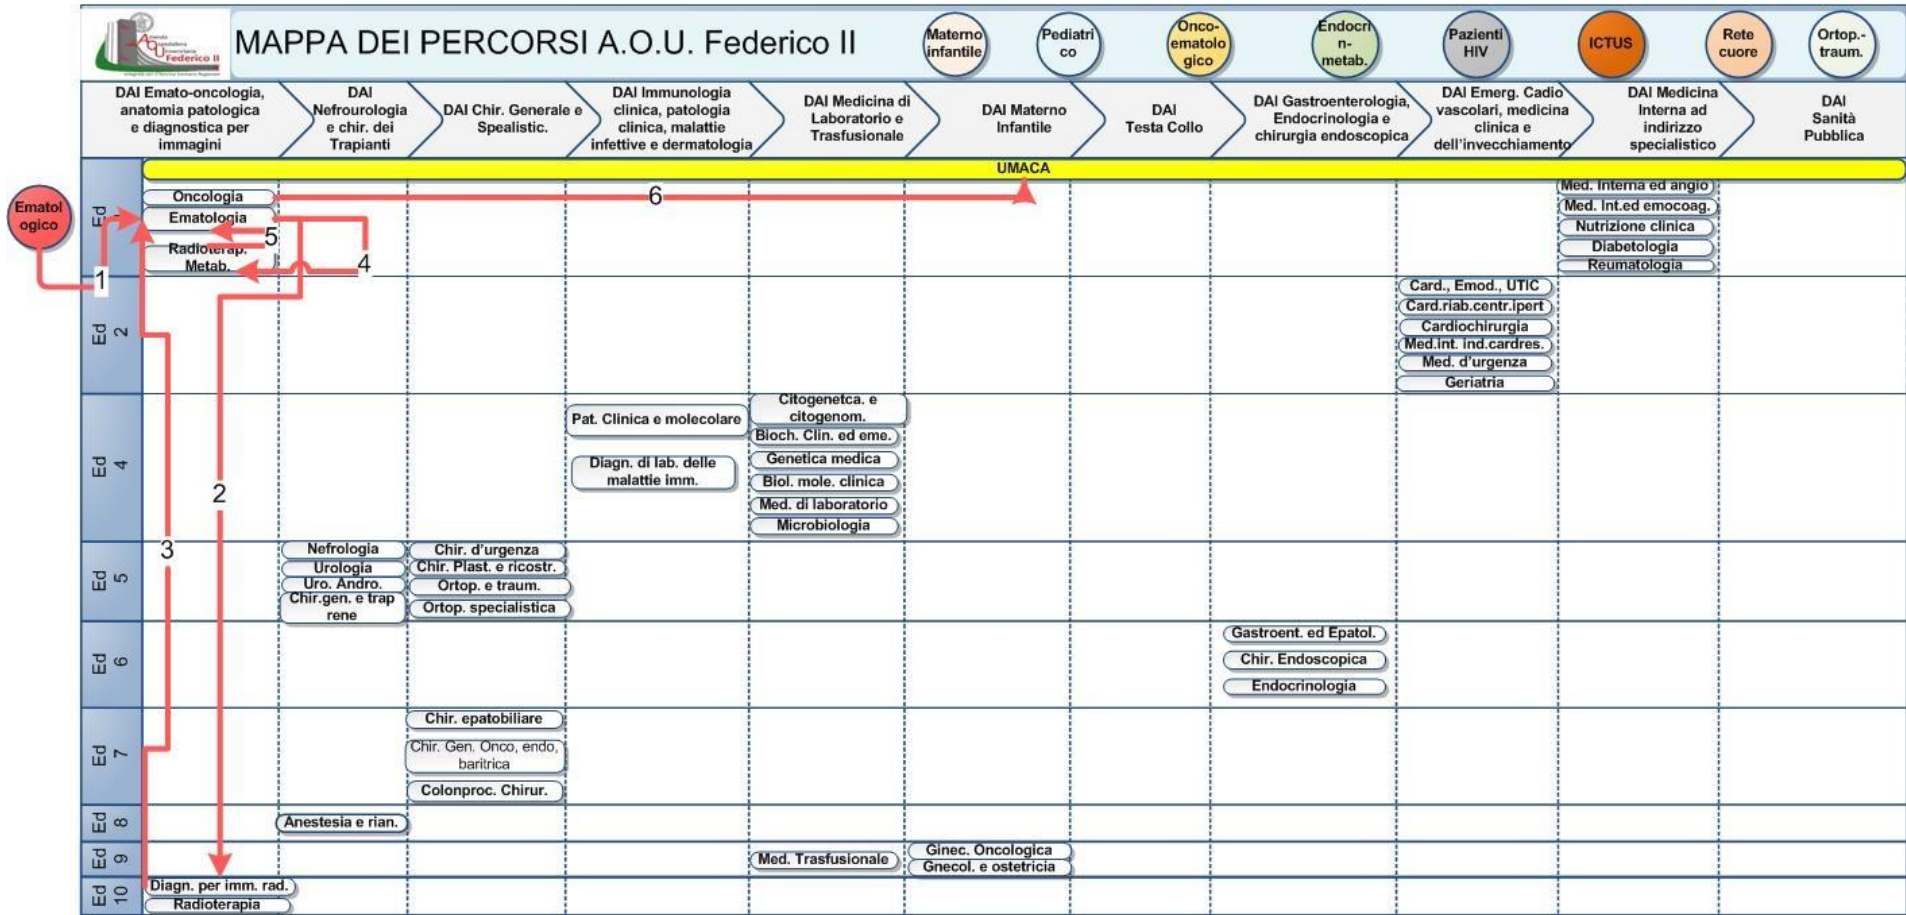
Azienda Ospedaliera Universitaria Federico II

MAPPA DEI PERCORSI A.O.U. Federico II

Materno infantile | Pediatrico | Onco-ematologico | Endocrin-metab. | Pazienti HIV | ICTUS | Rete cuore | Ortop.-traum.

| | DAI Emato-oncologia, anatomia patologica e diagnostica per immagini | DAI Nefrourologia e chir. dei Trapianti | DAI Chir. Generale e Spealistic. | DAI Immunologia clinica, patologia clinica, malattie infettive e dermatologia | DAI Medicina di Laboratorio e Trasfusionale | DAI Materno Infantile | DAI Testa Collo | DAI Gastroenterologia, Endocrinologia e chirurgia endoscopica | DAI Emerg. Cadio vascolari, medicina clinica e dell'invecchiamento | DAI Medicina Interna ad indirizzo specialistico | DAI Sanità Pubblica |
|---|---|---|---|---|---|---|---|---|---|---|---|
| | UMACA | | | | | | | | | | |
| Ed 1 | Oncologia, Ematologia, Radioterap. Metab. | | | | | | | | | Med. Interna ed angio, Med. Int.ed emocoag., Nutrizione clinica, Diabetologia, Reumatologia | |
| Ed 2 | | | | | | | | | Card., Emod., UTIC, Card.riab.centr.ipert, Cardiochirurgia, Med.int. ind.cardres., Med. d'urgenza, Geriatria | | |
| Ed 4 | | | | Pat. Clinica e molecolare, Diagn. di lab. delle malattie imm. | Citogenetca. e citogenom., Bioch. Clin. ed eme., Genetica medica, Biol. mole. clinica, Med. di laboratorio, Microbiologia | | | | | | |
| Ed 5 | | Nefrologia, Urologia, Uro. Andro., Chir.gen. e trap rene | Chir. d'urgenza, Chir. Plast. e ricostr., Ortop. e traum., Ortop. specialistica | | | | | | | | |
| Ed 6 | | | | | | | | Gastroent. ed Epatol., Chir. Endoscopica, Endocrinologia | | | |
| Ed 7 | | | Chir. epatobiliare, Chir. Gen. Onco, endo, baritrica, Colonproc. Chirur. | | | | | | | | |
| Ed 8 | | Anestesia e rian. | | | | | | | | | |
| Ed 9 | | | | | Med. Trasfusionale | Ginec. Oncologica, Gnecol. e ostetricia | | | | | |
| Ed 10 | Diagn. per imm. rad., Radioterapia | | | | | | | | | | |

Ematologico

1 2 3 4 5 6